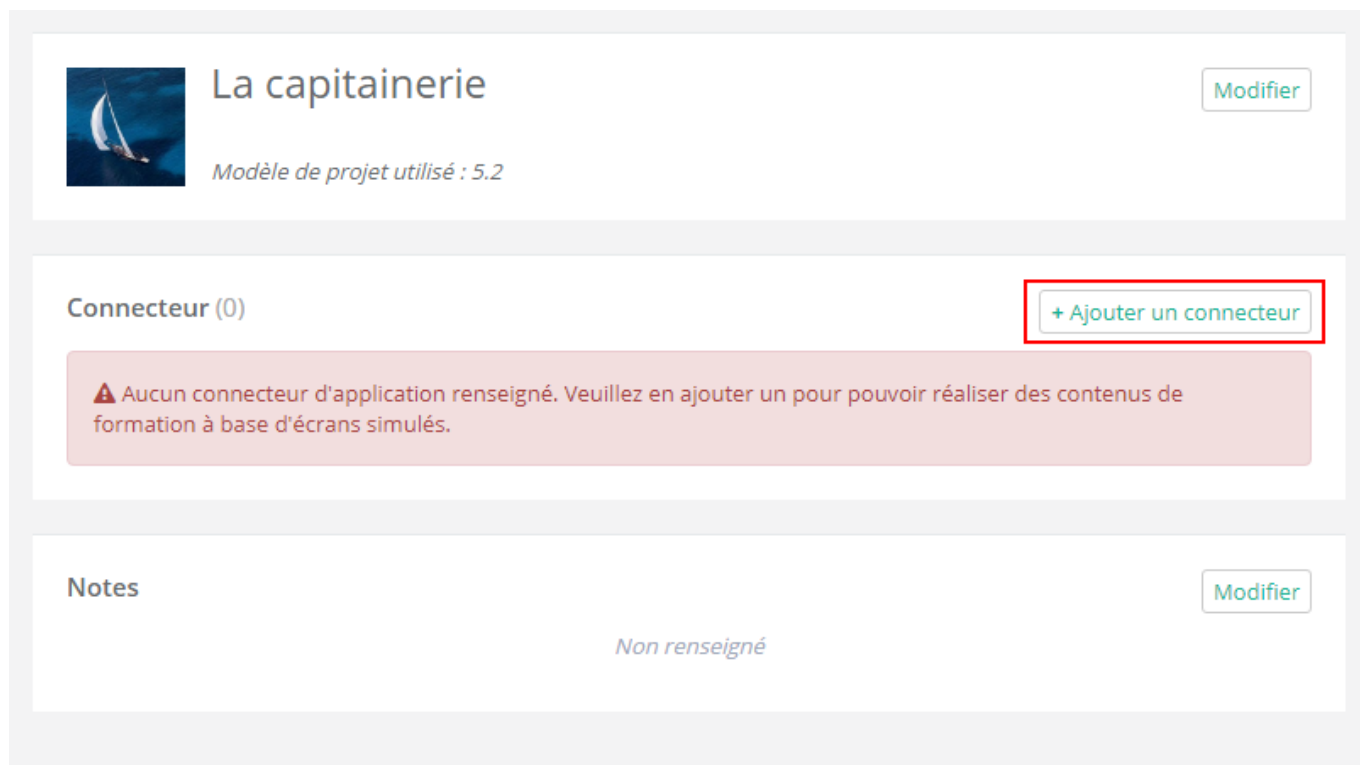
La capitainerie

Modifier

Modèle de projet utilisé : 5.2

Connecteur (0)

+ Ajouter un connecteur

Aucun connecteur d'application renseigné. Veuillez en ajouter un pour pouvoir réaliser des contenus de formation à base d'écrans simulés.

Notes

Modifier

Non renseigné